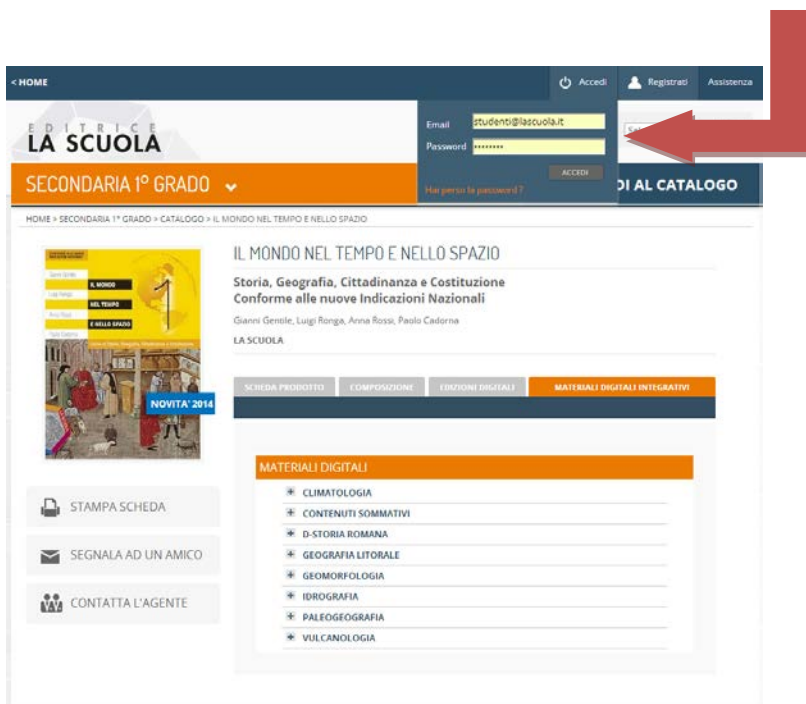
< HOME

Accedi

Registrati

Assistenza

EDITRICE
LA SCUOLA

Email studenti@lascuola.it

Password ••••••••

ACCEDI

Hai perso la password?

SECONDARIA 1° GRADO

DI AL CATALOGO

HOME > SECONDARIA 1° GRADO > CATALOGO > IL MONDO NEL TEMPO E NELLO SPAZIO

IL MONDO NEL TEMPO E NELLO SPAZIO

Storia, Geografia, Cittadinanza e Costituzione
Conforme alle nuove Indicazioni Nazionali

Gianni Gentile, Luigi Ronga, Anna Rossi, Paolo Cadorna

LA SCUOLA

IL MONDO
NEL TEMPO
E NELLO SPAZIO

1

NOVITA' 2014

SCHEDA PRODOTTO

COMPOSIZIONE

EDIZIONI DIGITALI

MATERIALI DIGITALI INTEGRATIVI

MATERIALI DIGITALI

CLIMATOLOGIA

CONTENUTI SOMMATIVI

D-STORIA ROMANA

GEOGRAFIA LITORALE

GEOMORFOLOGIA

IDROGRAFIA

PALEOGEOGRAFIA

VULCANOLOGIA

STAMPA SCHEDA

SEGNALA AD UN AMICO

CONTATTA L'AGENTE